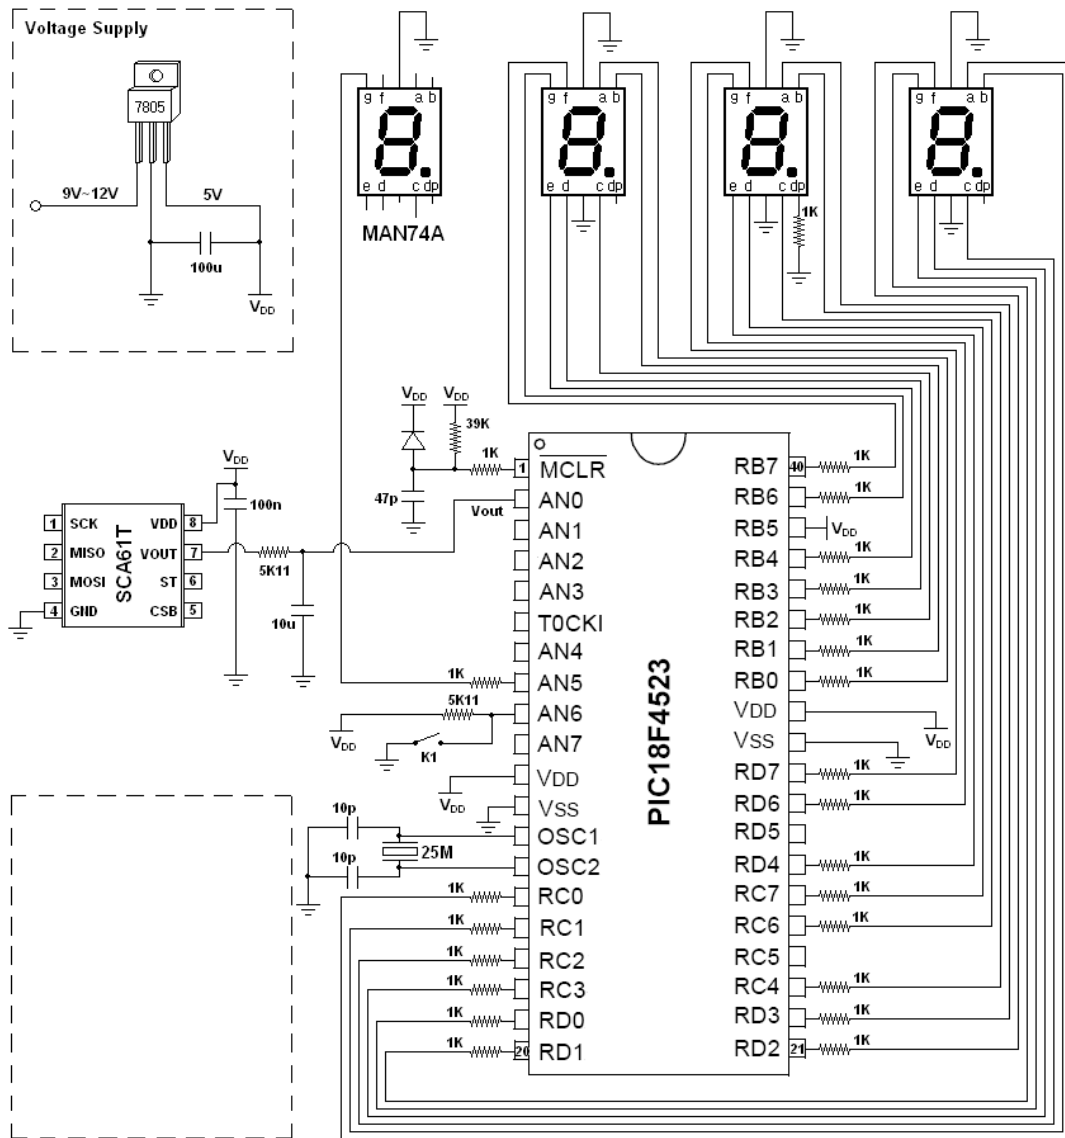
Voltage Supply

7805

9V~12V

5V

100u

$V_{DD}$

g f a b
e d c dp
MAN74A

g f a b
e d c dp

g f a b
e d c dp
1K

g f a b
e d c dp

$V_{DD}$ $V_{DD}$
39K
1K
47p

$V_{DD}$
100n

1 SCK
2 MISO
3 MOSI
4 GND
SCA61T
VDD 8
VOUT 7
ST 6
CSB 5

5K11
10u

Vout

1K
5K11
$V_{DD}$
K1

$V_{DD}$

10p
10p
25M

1K
1K
1K
1K
1K
1K

1 $\overline{MCLR}$
AN0
AN1
AN2
AN3
T0CKI
AN4
AN5
AN6
AN7
VDD
VSS
OSC1
OSC2
RC0
RC1
RC2
RC3
RD0
20 RD1

PIC18F4523

40 RB7
RB6
RB5
RB4
RB3
RB2
RB1
RB0
VDD
VSS
RD7
RD6
RD5
RD4
RC7
RC6
RC5
RC4
RD3
21 RD2

1K
1K
$V_{DD}$
1K
1K
1K
1K
1K
$V_{DD}$
1K
1K
1K
1K
1K
1K
1K
1K